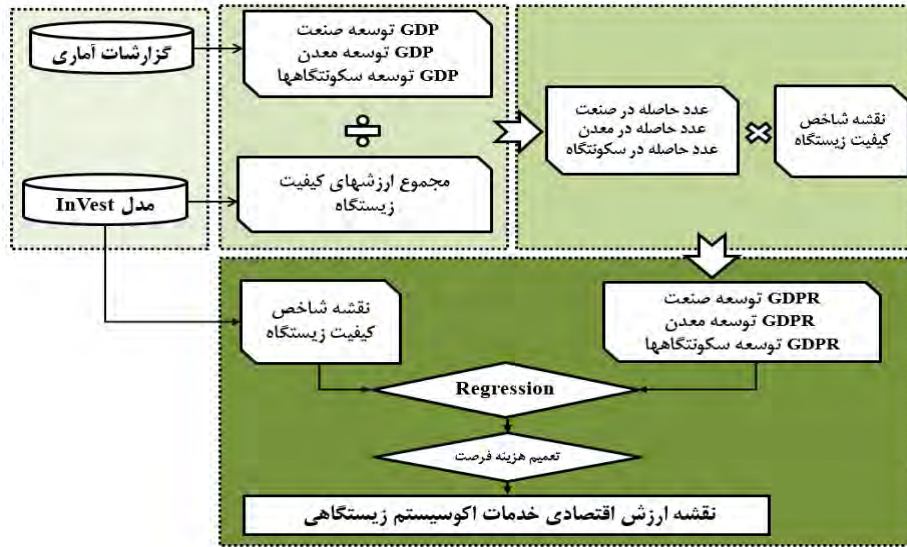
گزارشات آماری

مدل InVest

GDP توسعه صنعت
GDP توسعه معدن
GDP توسعه سکونتگاهها

÷

مجموع ارزشهای کیفیت زیستگاه

عدد حاصله در صنعت
عدد حاصله در معدن
عدد حاصله در سکونتگاه

×

نقشه شاخص کیفیت زیستگاه

نقشه شاخص کیفیت زیستگاه

GDPR توسعه صنعت
GDPR توسعه معدن
GDPR توسعه سکونتگاهها

Regression

تعمیم هزینه فرصت

نقشه ارزش اقتصادی خدمات اکوسیستم زیستگاهی